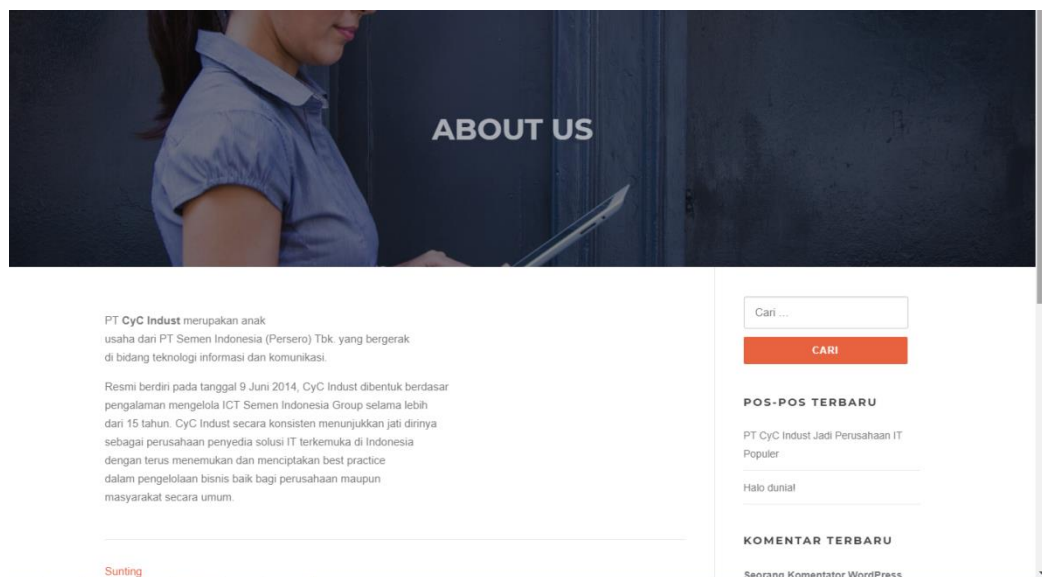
ABOUT US

PT **CyC Indust** merupakan anak usaha dari PT Semen Indonesia (Persero) Tbk. yang bergerak di bidang teknologi informasi dan komunikasi.

Resmi berdiri pada tanggal 9 Juni 2014, CyC Indust dibentuk berdasar pengalaman mengelola ICT Semen Indonesia Group selama lebih dari 15 tahun. CyC Indust secara konsisten menunjukkan jati dirinya sebagai perusahaan penyedia solusi IT terkemuka di Indonesia dengan terus menemukan dan menciptakan best practice dalam pengelolaan bisnis baik bagi perusahaan maupun masyarakat secara umum.

Sunting

Cari ...

CARI

POS-POS TERBARU

PT CyC Indust Jadi Perusahaan IT Populer

Halo dunia!

KOMENTAR TERBARU

Seorang Komentator WordPress